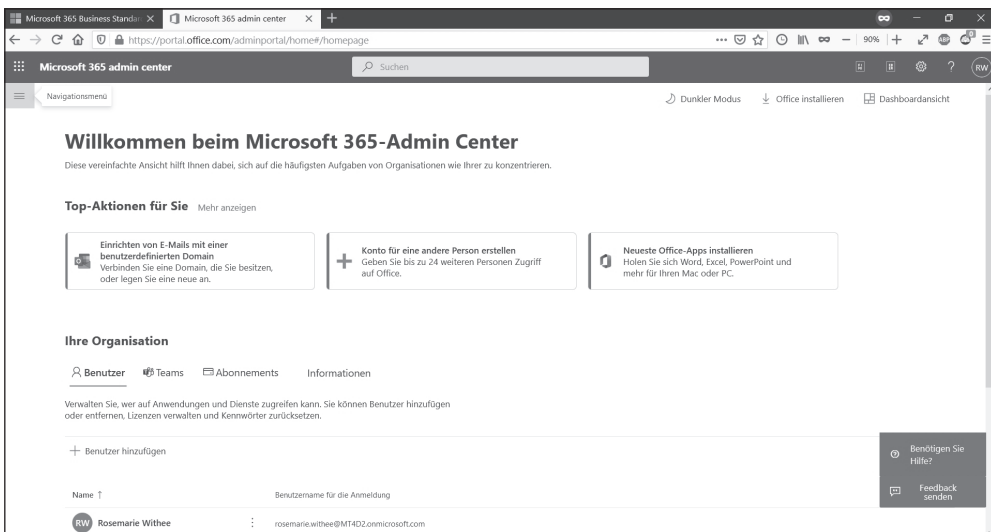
Microsoft 365 Business Standar ×
Microsoft 365 admin center ×
+
https://portal.office.com/adminportal/home#/homepage
90%
Microsoft 365 admin center
Suchen
RW
Navigationsmenü
Dunkler Modus
Office installieren
Dashboardansicht

Willkommen beim Microsoft 365-Admin Center

Diese vereinfachte Ansicht hilft Ihnen dabei, sich auf die häufigsten Aufgaben von Organisationen wie Ihrer zu konzentrieren.

Top-Aktionen für Sie Mehr anzeigen

Einrichten von E-Mails mit einer benutzerdefinierten Domain
Verbinden Sie eine Domain, die Sie besitzen, oder legen Sie eine neue an.

Konto für eine andere Person erstellen
Geben Sie bis zu 24 weiteren Personen Zugriff auf Office.

Neueste Office-Apps installieren
Holen Sie sich Word, Excel, PowerPoint und mehr für Ihren Mac oder PC.

Ihre Organisation

Benutzer Teams Abonnements Informationen

Verwalten Sie, wer auf Anwendungen und Dienste zugreifen kann. Sie können Benutzer hinzufügen oder entfernen, Lizenzen verwalten und Kennwörter zurücksetzen.

+ Benutzer hinzufügen

Benötigen Sie Hilfe?

Feedback senden

Name ↑
Benutzername für die Anmeldung

RW Rosemarie Withee
rosemarie.withee@MT4D2.onmicrosoft.com